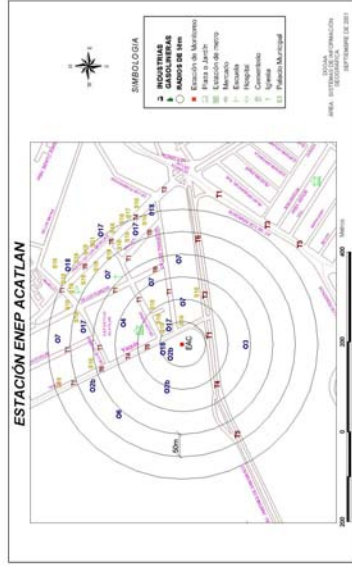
ESTACIÓN ENEP ACATLAN

SIMBOLOGIA

INDUSTRIAS
GASOLINERAS
RADIOS DE 50m
Estación de Monitoreo
Plaza o Jardín
Estación de metro
Mercado
Escuela
Hospital
Cementerio
Iglesia
Palacio Municipal

EAC
50m

Q2
Q7
Q17
Q18
Q20
Q4
Q6
Q3
T1
T3
T5
T6

200 0 200 400
Metros

SEGEM
AREA: SISTEMAS DE INFORMACIÓN GEOGRÁFICA
SEPTIEMBRE DE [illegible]